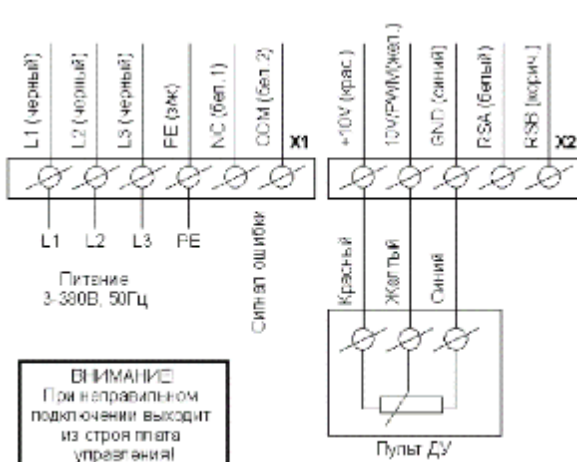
L1 (черный)
L2 (черный)
L3 (черный)
FE (з/ж)
NC (бел.1)
COM (бел.2)
X1

+10V (крас.)
10V/PWM(жел.)
GND (синий)
RSA (белый)
RSB (корич.)
X2

L1
L2
L3
FE

Сигнал ошибки

Питание
3-380В, 50Гц

Красный
Желтый
Синий

ВНИМАНИЕ!
При неправильном подключении выходит из строя плата управления!

Пульт ДУ